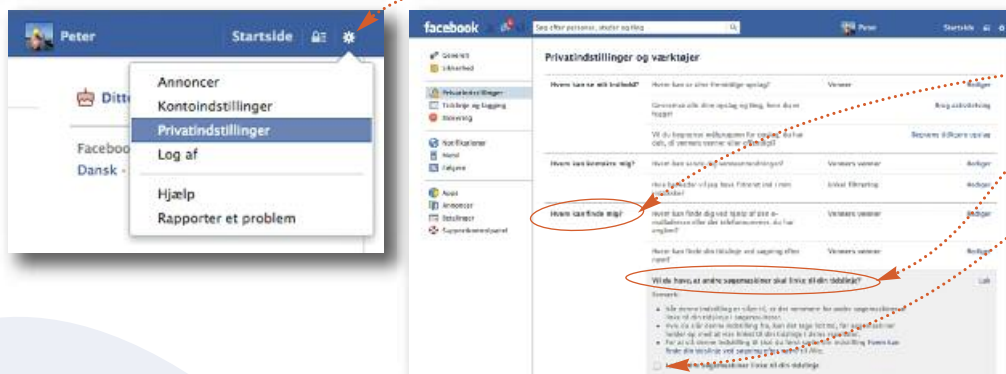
Peter

Startside

Ditte

Annoncer

Kontoindstillinger

Privatindstillinger

Log af

Hjælp

Rapporter et problem

Faceboo

Dansk ·

facebook

Søg efter personer, steder og ting

Peter

Startside

Generelt

Sikkerhed

Privatindstillinger

Tidslinje og tagging

Blokering

Notifikationer

Mobil

Følgere

Apps

Annoncer

Betalinger

Supportindbakke

Privatindstillinger og værktøjer

Hvem kan se mit indhold?

Hvem kan se dine fremtidige opslag?

Venner

Rediger

Gennemse alle dine opslag og ting, hvor du er tagget

Brug aktivitetslog

Vil du begrænse målgruppen for opslag, du har delt, så venners venner eller offentligt?

Begræns tidligere opslag

Hvem kan kontakte mig?

Hvem kan sende dig venneanmodninger?

Venners venner

Rediger

Hvis beskeder vil jeg have filtreret ind i min indbakke?

Enkel filtrering

Rediger

Hvem kan finde mig?

Hvem kan finde dig ved hjælp af den e-mailadresse eller det telefonnummer, du har angivet?

Venners venner

Rediger

Hvem kan finde din tidslinje ved søgning efter navn?

Venners venner

Rediger

Vil du have, at andre søgemaskiner skal linke til din tidslinje?

Luk

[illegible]

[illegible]

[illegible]

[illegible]

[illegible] andre søgemaskiner linke til din tidslinje